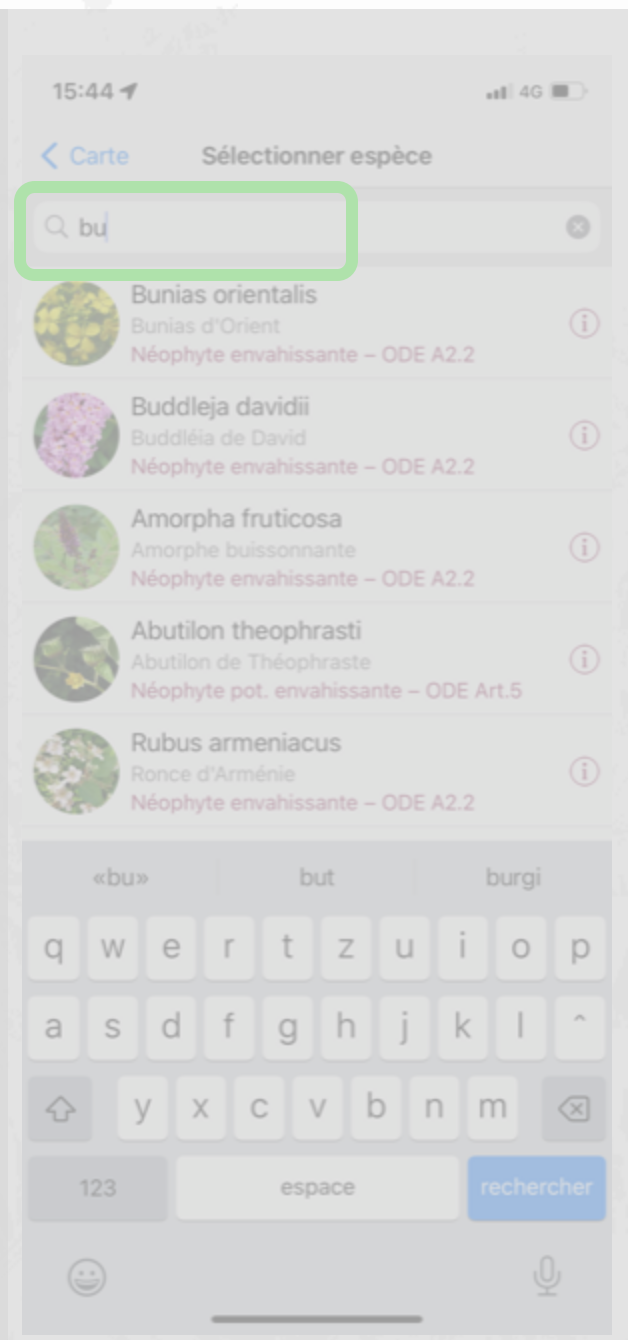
15:44 4G

< Carte Sélectionner espèce

bu

Bunias orientalis
Bunias d'Orient
Néophyte envahissante – ODE A2.2

Buddleja davidii
Buddléia de David
Néophyte envahissante – ODE A2.2

Amorpha fruticosa
Amorphe buissonnante
Néophyte envahissante – ODE A2.2

Abutilon theophrasti
Abutilon de Théophraste
Néophyte pot. envahissante – ODE Art.5

Rubus armeniacus
Ronce d'Arménie
Néophyte envahissante – ODE A2.2

«bu» but burgi

q w e r t z u i o p
a s d f g h j k l ^
y x c v b n m
123 espace rechercher